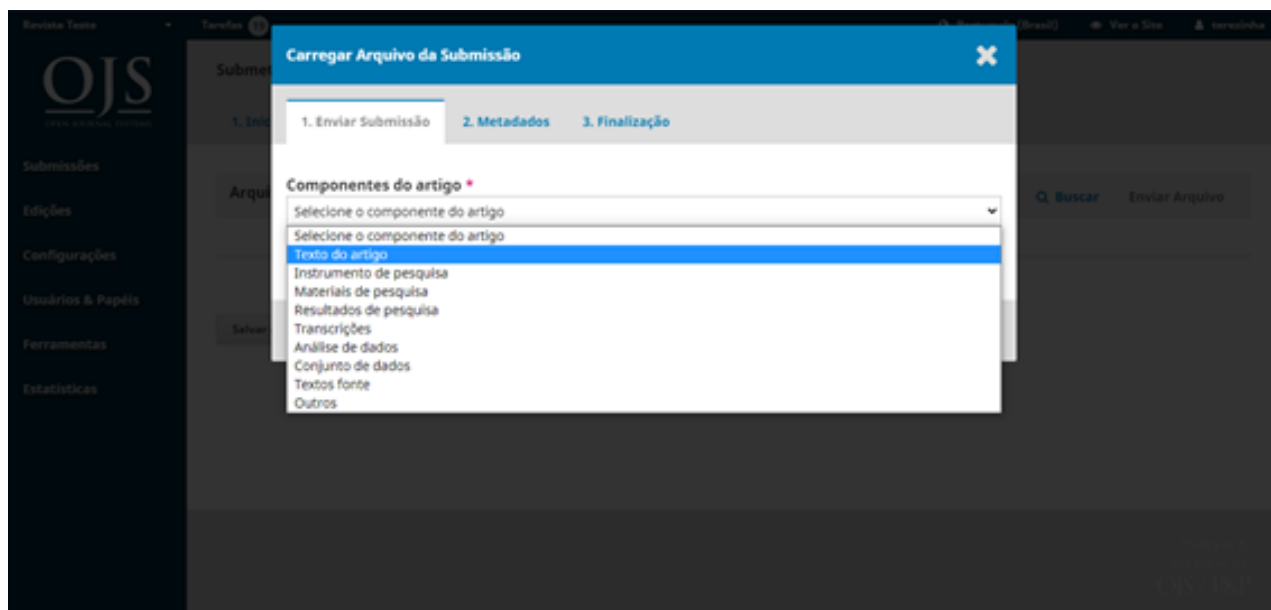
Revista Teste
Tarefas
Português (Brasil)
Ver o Site
tereolinha

OJS
OPEN JOURNAL SYSTEMS

Submissões
Edições
Configurações
Usuários & Papéis
Ferramentas
Estatísticas

Submet
1. Iníc
Arqu
Salvar
Buscar
Enviar Arquivo

Carregar Arquivo da Submissão

1. Enviar Submissão
2. Metadados
3. Finalização

Componentes do artigo *
Selecione o componente do artigo
Selecione o componente do artigo
Texto do artigo
Instrumento de pesquisa
Materiais de pesquisa
Resultados de pesquisa
Transcrições
Análise de dados
Conjunto de dados
Textos fonte
Outros

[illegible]
OJS / PKP